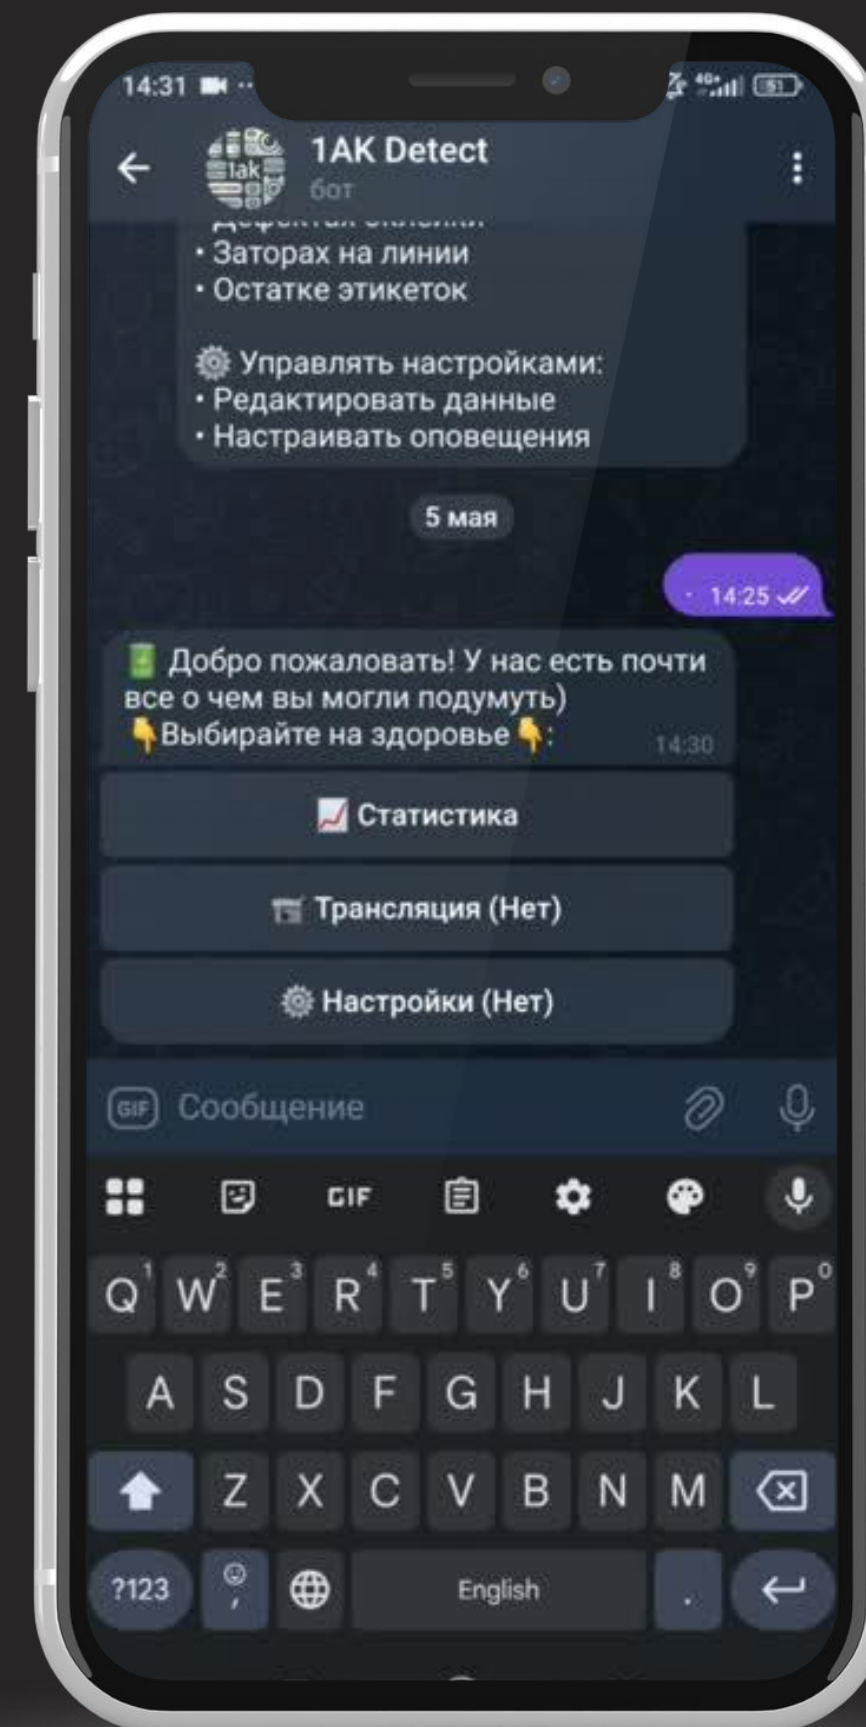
14:31

1AK Detect
бот

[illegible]
• Заторах на линии
• Остатке этикеток

⚙ Управлять настройками:
• Редактировать данные
• Настраивать оповещения

5 мая

14:25

Добро пожаловать! У нас есть почти все о чем вы могли подумуть)
👇Выбирайте на здоровье👇: 14:30

📈 Статистика

Трансляция (Нет)

⚙ Настройки (Нет)

GIF Сообщение

GIF

Q W E R T Y U I O P
1 2 3 4 5 6 7 8 9 0
A S D F G H J K L
Z X C V B N M
?123 , English .